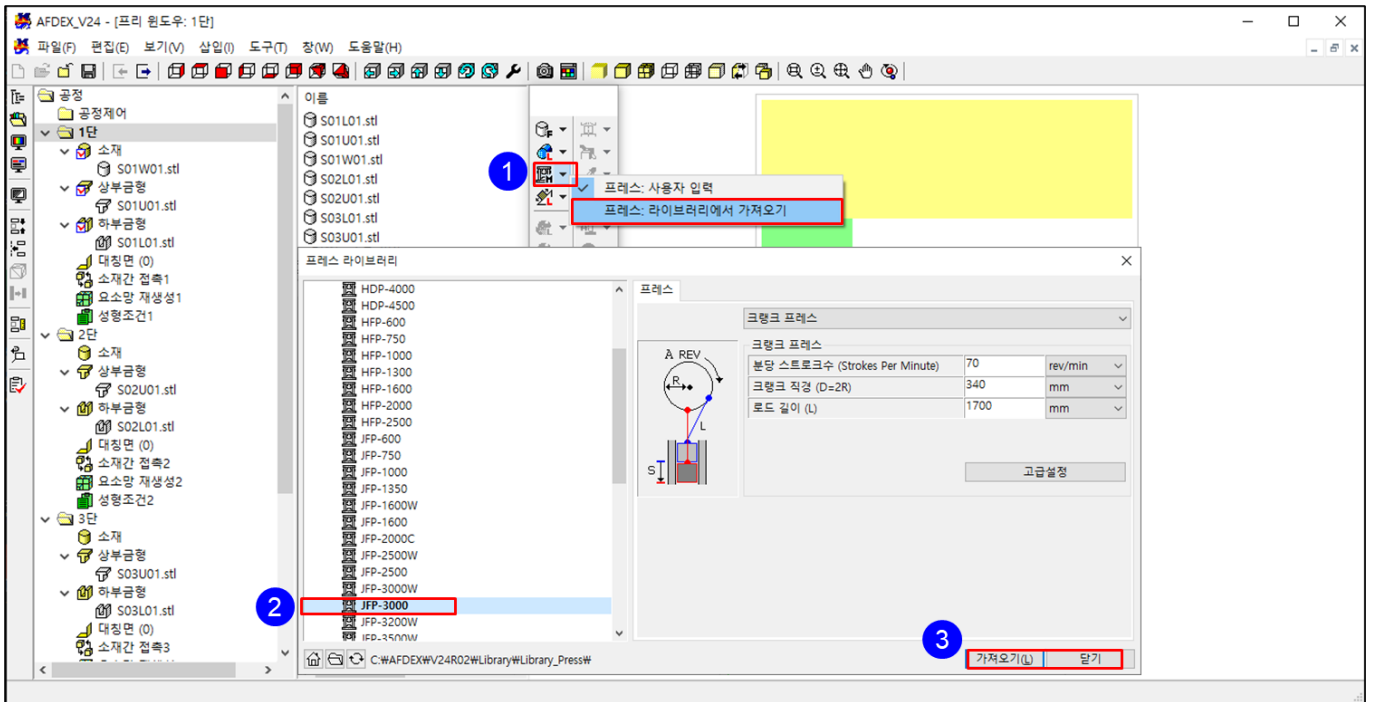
AFDEX_V24 - [프리 윈도우: 1단]

파일(F) 편집(E) 보기(V) 삽입(I) 도구(T) 창(W) 도움말(H)

공정
공정제어
1단
소재
S01W01.stl
상부금형
S01U01.stl
하부금형
S01L01.stl
대칭면 (0)
소재간 접촉1
요소망 재생성1
성형조건1
2단
소재
상부금형
S02U01.stl
하부금형
S02L01.stl
대칭면 (0)
소재간 접촉2
요소망 재생성2
성형조건2
3단
소재
상부금형
S03U01.stl
하부금형
S03L01.stl
대칭면 (0)
소재간 접촉3

이름
S01L01.stl
S01U01.stl
S01W01.stl
S02L01.stl
S02U01.stl
S03L01.stl
S03U01.stl

1

프레스: 사용자 입력
프레스: 라이브러리에서 가져오기

프레스 라이브러리

HDP-4000
HDP-4500
HFP-600
HFP-750
HFP-1000
HFP-1300
HFP-1600
HFP-2000
HFP-2500
JFP-600
JFP-750
JFP-1000
JFP-1350
JFP-1600W
JFP-1600
JFP-2000C
JFP-2500W
JFP-2500
JFP-3000W
JFP-3000
JFP-3200W
JFP-3500W

2

C:₩AFDEX₩V24R02₩Library₩Library_Press₩

프레스

크랭크 프레스

크랭크 프레스

A REV
R
L
S

| 분당 스트로크수 (Strokes Per Minute) | 70 | rev/min |
|---|---|---|
| 크랭크 직경 (D=2R) | 340 | mm |
| 로드 길이 (L) | 1700 | mm |

고급설정

3

가져오기(L)
닫기